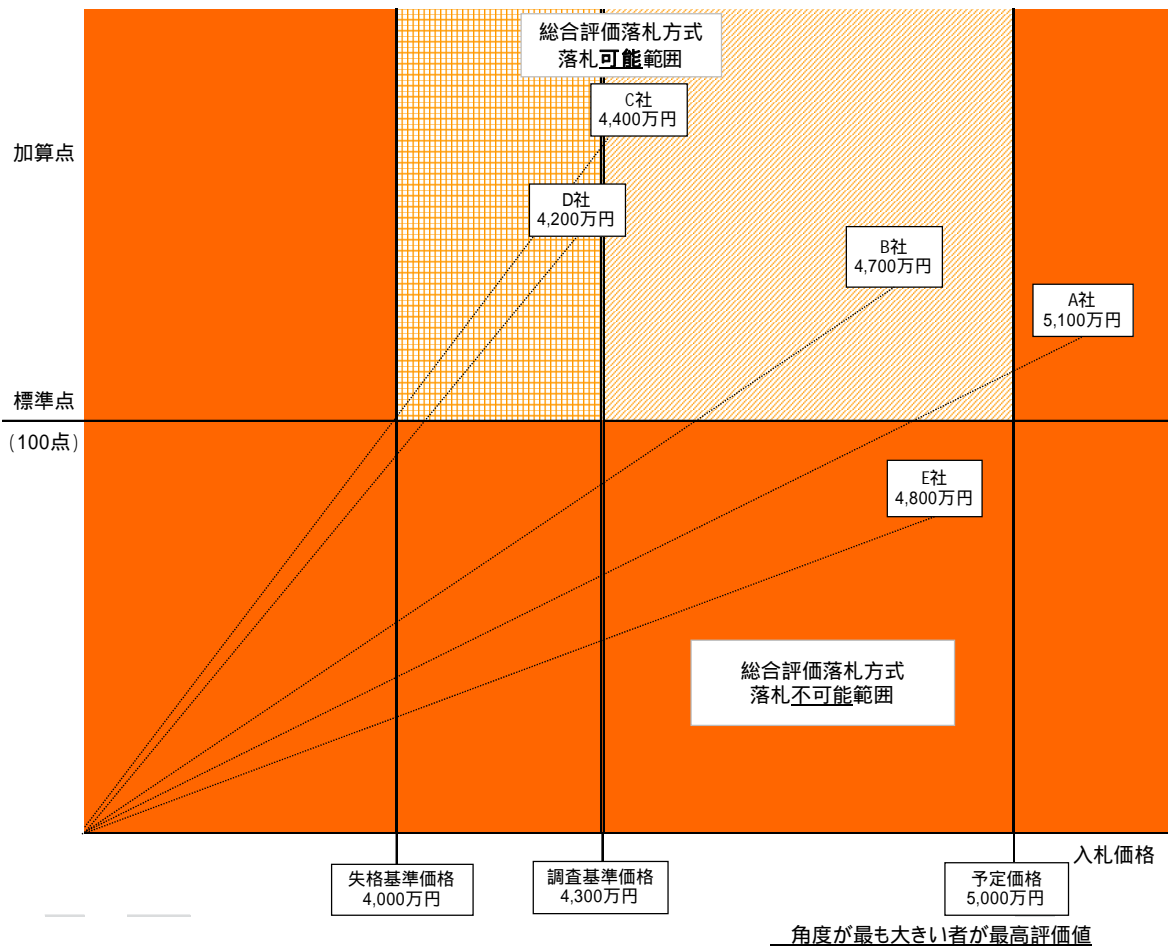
総合評価落札方式
落札可能範囲

C社
4,400万円

加算点

D社
4,200万円

B社
4,700万円

A社
5,100万円

標準点

（100点）

E社
4,800万円

総合評価落札方式
落札不可能範囲

入札価格

失格基準価格
4,000万円

調査基準価格
4,300万円

予定価格
5,000万円

角度が最も大きい者が最高評価値